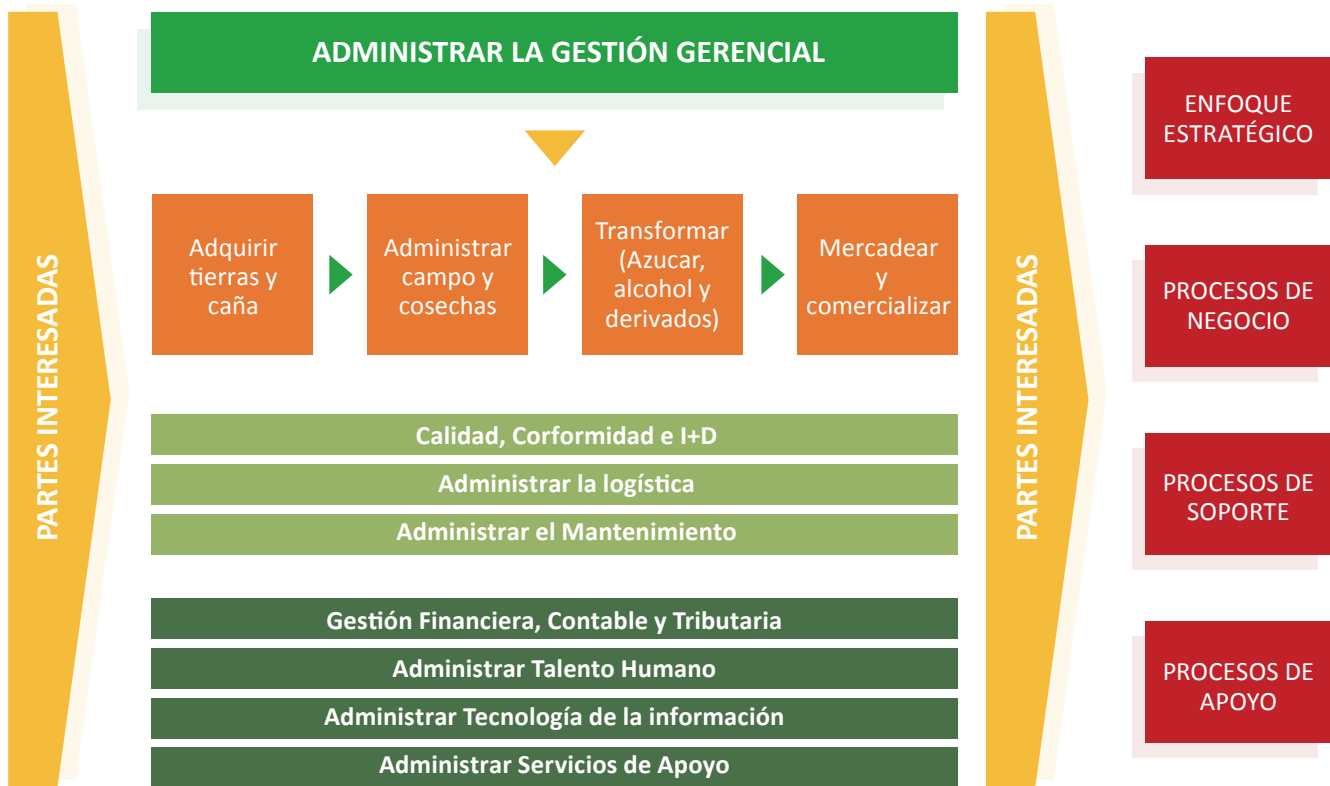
PARTES INTERESADAS

ADMINISTRAR LA GESTIÓN GERENCIAL

Adquirir tierras y caña

Administrar campo y cosechas

Transformar (Azucar, alcohol y derivados)

Mercadear y comercializar

Calidad, Corformidad e I+D

Administrar la logística

Administrar el Mantenimiento

Gestión Financiera, Contable y Tributaria

Administrar Talento Humano

Administrar Tecnología de la información

Administrar Servicios de Apoyo

PARTES INTERESADAS

ENFOQUE ESTRATÉGICO

PROCESOS DE NEGOCIO

PROCESOS DE SOPORTE

PROCESOS DE APOYO